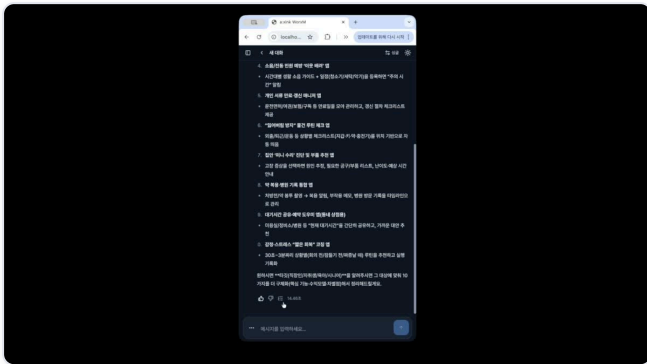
a.onk Wordit
localho...
업데이트를 위해 다시 시작
새 대화
4. 소음/진동 민원 예방 '이웃 배려' 앱
5. 개인 서류 만료 갱신 매니저 앱
6. "엄마아빠 밥차" 품앗 무한 체크 앱
7. 집안 '하나 수리' 진단 및 부품 추천 앱
8. 약 복용 패턴 기록 통합 앱
9. 대기시간 공유·예약 도우미 앱(동네 상점용)
10. 감정·스트레스 "짧은 회복" 코칭 앱
메시지를 입력하세요...